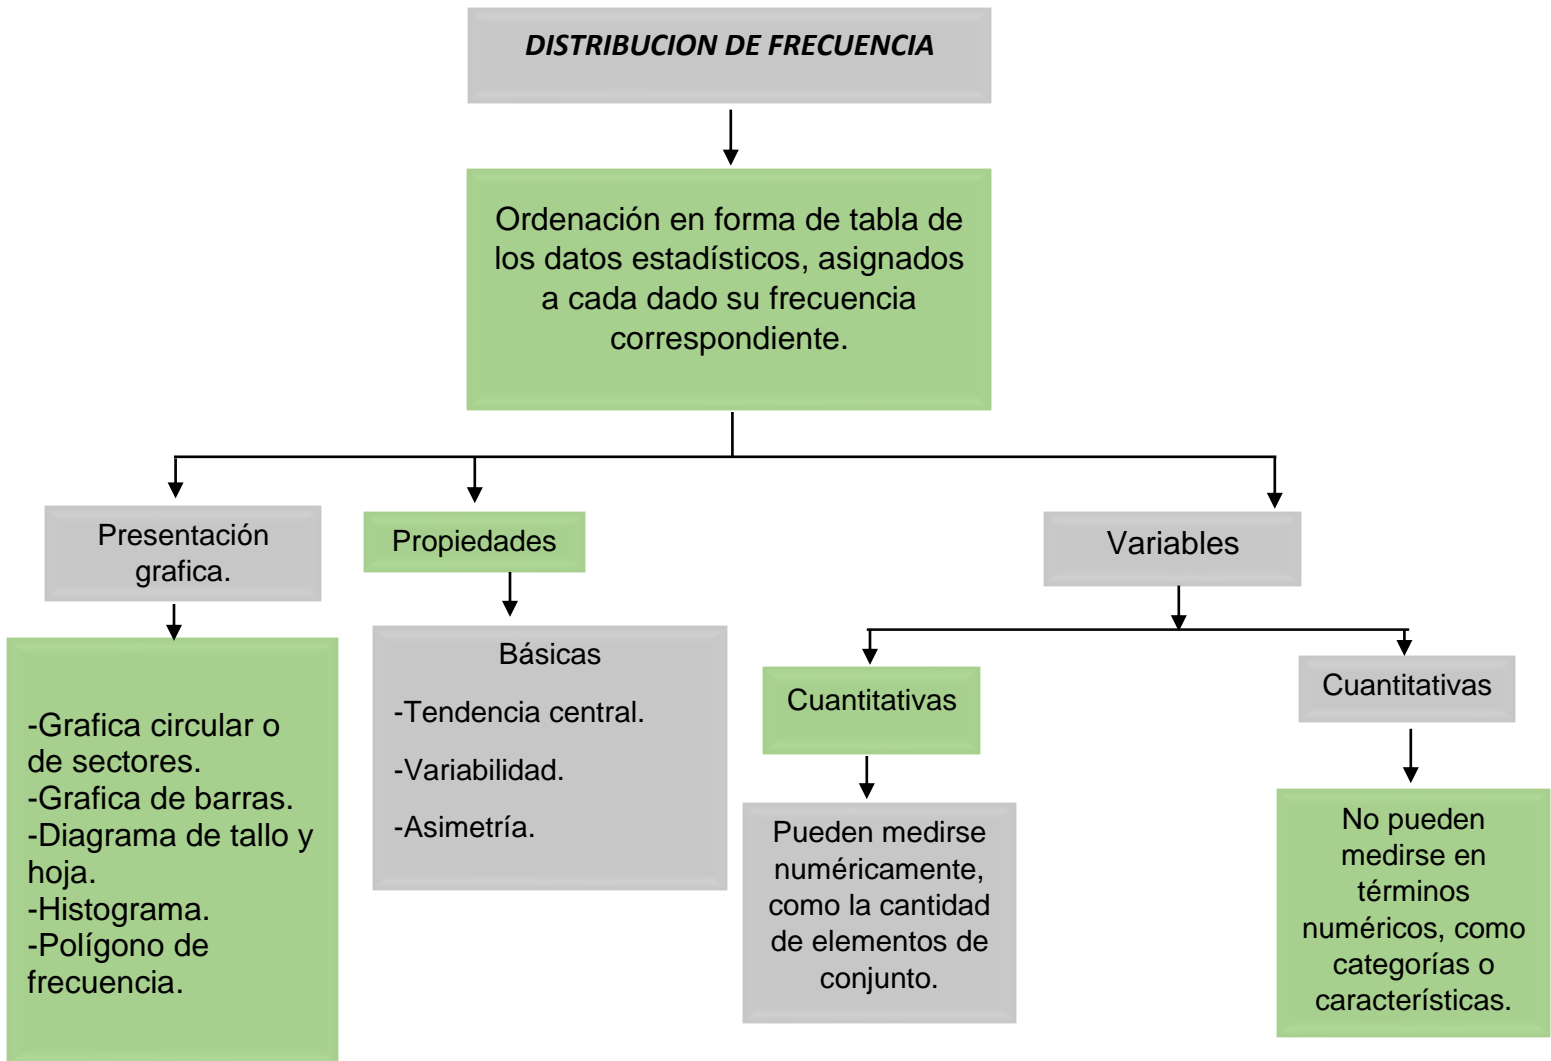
DISTRIBUCION DE FRECUENCIA

Ordenación en forma de tabla de los datos estadísticos, asignados a cada dado su frecuencia correspondiente.

Presentación grafica.

-Grafica circular o de sectores.
-Grafica de barras.
-Diagrama de tallo y hoja.
-Histograma.
-Polígono de frecuencia.

Propiedades

Básicas

-Tendencia central.

-Variabilidad.

-Asimetría.

Variables

Cuantitativas

Pueden medirse numéricamente, como la cantidad de elementos de conjunto.

Cuantitativas

No pueden medirse en términos numéricos, como categorías o características.